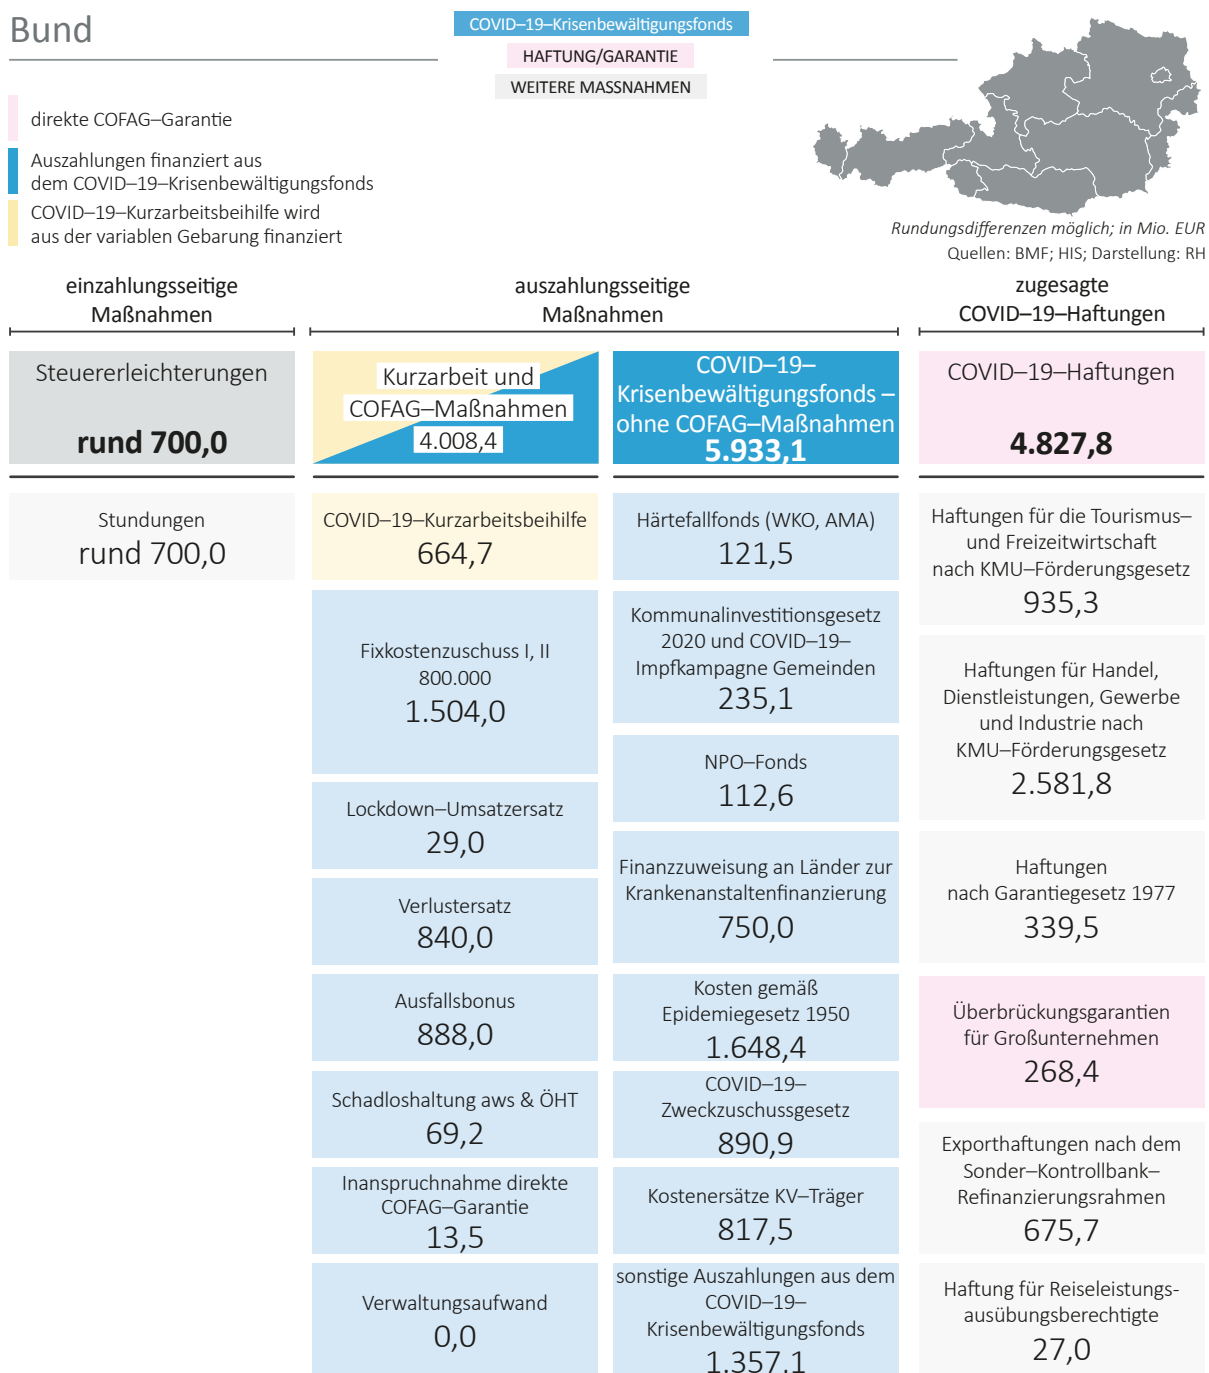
Bund

COVID–19–Krisenbewältigungsfonds
HAFTUNG/GARANTIE
WEITERE MASSNAHMEN

direkte COFAG–Garantie
Auszahlungen finanziert aus dem COVID–19–Krisenbewältigungsfonds
COVID–19–Kurzarbeitsbeihilfe wird aus der variablen Gebarung finanziert

Rundungsdifferenzen möglich; in Mio. EUR
Quellen: BMF; HIS; Darstellung: RH

einzahlungsseitige Maßnahmen

Steuererleichterungen
rund 700,0

Stundungen
rund 700,0

auszahlungsseitige Maßnahmen

Kurzarbeit und COFAG–Maßnahmen
4.008,4

COVID–19–Kurzarbeitsbeihilfe
664,7

Fixkostenzuschuss I, II
800.000
1.504,0

Lockdown–Umsatzersatz
29,0

Verlustersatz
840,0

Ausfallsbonus
888,0

Schadloshaltung aws & ÖHT
69,2

Inanspruchnahme direkte COFAG–Garantie
13,5

Verwaltungsaufwand
0,0

COVID–19–Krisenbewältigungsfonds – ohne COFAG–Maßnahmen
5.933,1

Härtefallfonds (WKO, AMA)
121,5

Kommunalinvestitionsgesetz 2020 und COVID–19–Impfkampagne Gemeinden
235,1

NPO–Fonds
112,6

Finanzzuweisung an Länder zur Krankenanstaltenfinanzierung
750,0

Kosten gemäß Epidemiegesetz 1950
1.648,4

COVID–19–Zweckzuschussgesetz
890,9

Kostenersätze KV–Träger
817,5

sonstige Auszahlungen aus dem COVID–19–Krisenbewältigungsfonds
1.357,1

zugesagte COVID–19–Haftungen

COVID–19–Haftungen
4.827,8

Haftungen für die Tourismus– und Freizeitwirtschaft nach KMU–Förderungsgesetz
935,3

Haftungen für Handel, Dienstleistungen, Gewerbe und Industrie nach KMU–Förderungsgesetz
2.581,8

Haftungen nach Garantiegesetz 1977
339,5

Überbrückungsgarantien für Großunternehmen
268,4

Exporthaftungen nach dem Sonder–Kontrollbank–Refinanzierungsrahmen
675,7

Haftung für Reiseleistungs-ausübungsberechtigte
27,0